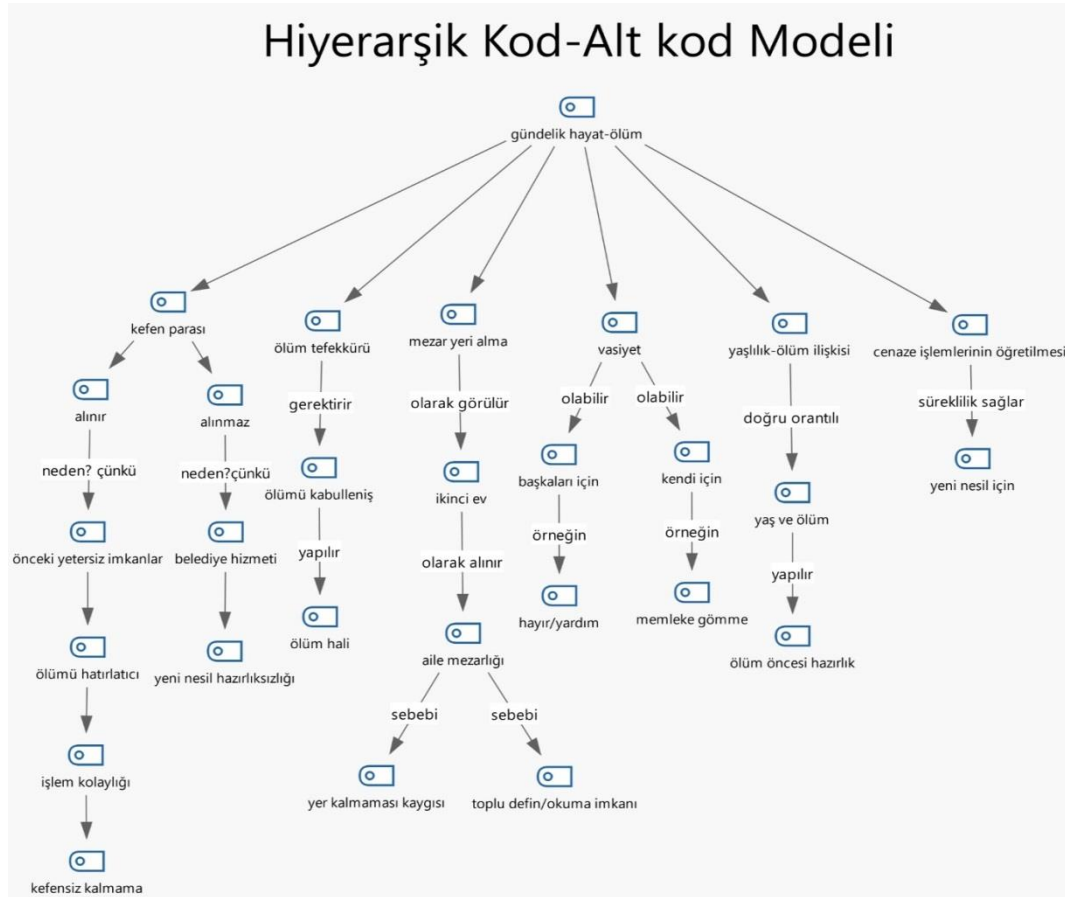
Hiyerarşik Kod-Alt kod Modeli

gündelik hayat-ölüm

kefen parası

alınır

neden? çünkü

önceki yetersiz imkanlar

ölümü hatırlatıcı

işlem kolaylığı

kefensiz kalmama

alınmaz

neden?çünkü

belediye hizmeti

yeni nesil hazırlıksızlığı

ölüm tefekkürü

gerektirir

ölümü kabulleniş

yapılır

ölüm hali

mezar yeri alma

olarak görülür

ikinci ev

olarak alınır

aile mezarlığı

sebebi

yer kalmaması kaygısı

sebebi

toplu defin/okuma imkanı

vasiyet

olabilir

başkaları için

örneğin

hayır/yardım

olabilir

kendi için

örneğin

memleke gömme

yaşlılık-ölüm ilişkisi

doğru orantılı

yaş ve ölüm

yapılır

ölüm öncesi hazırlık

cenaze işlemlerinin öğretilmesi

süreklilik sağlar

yeni nesil için